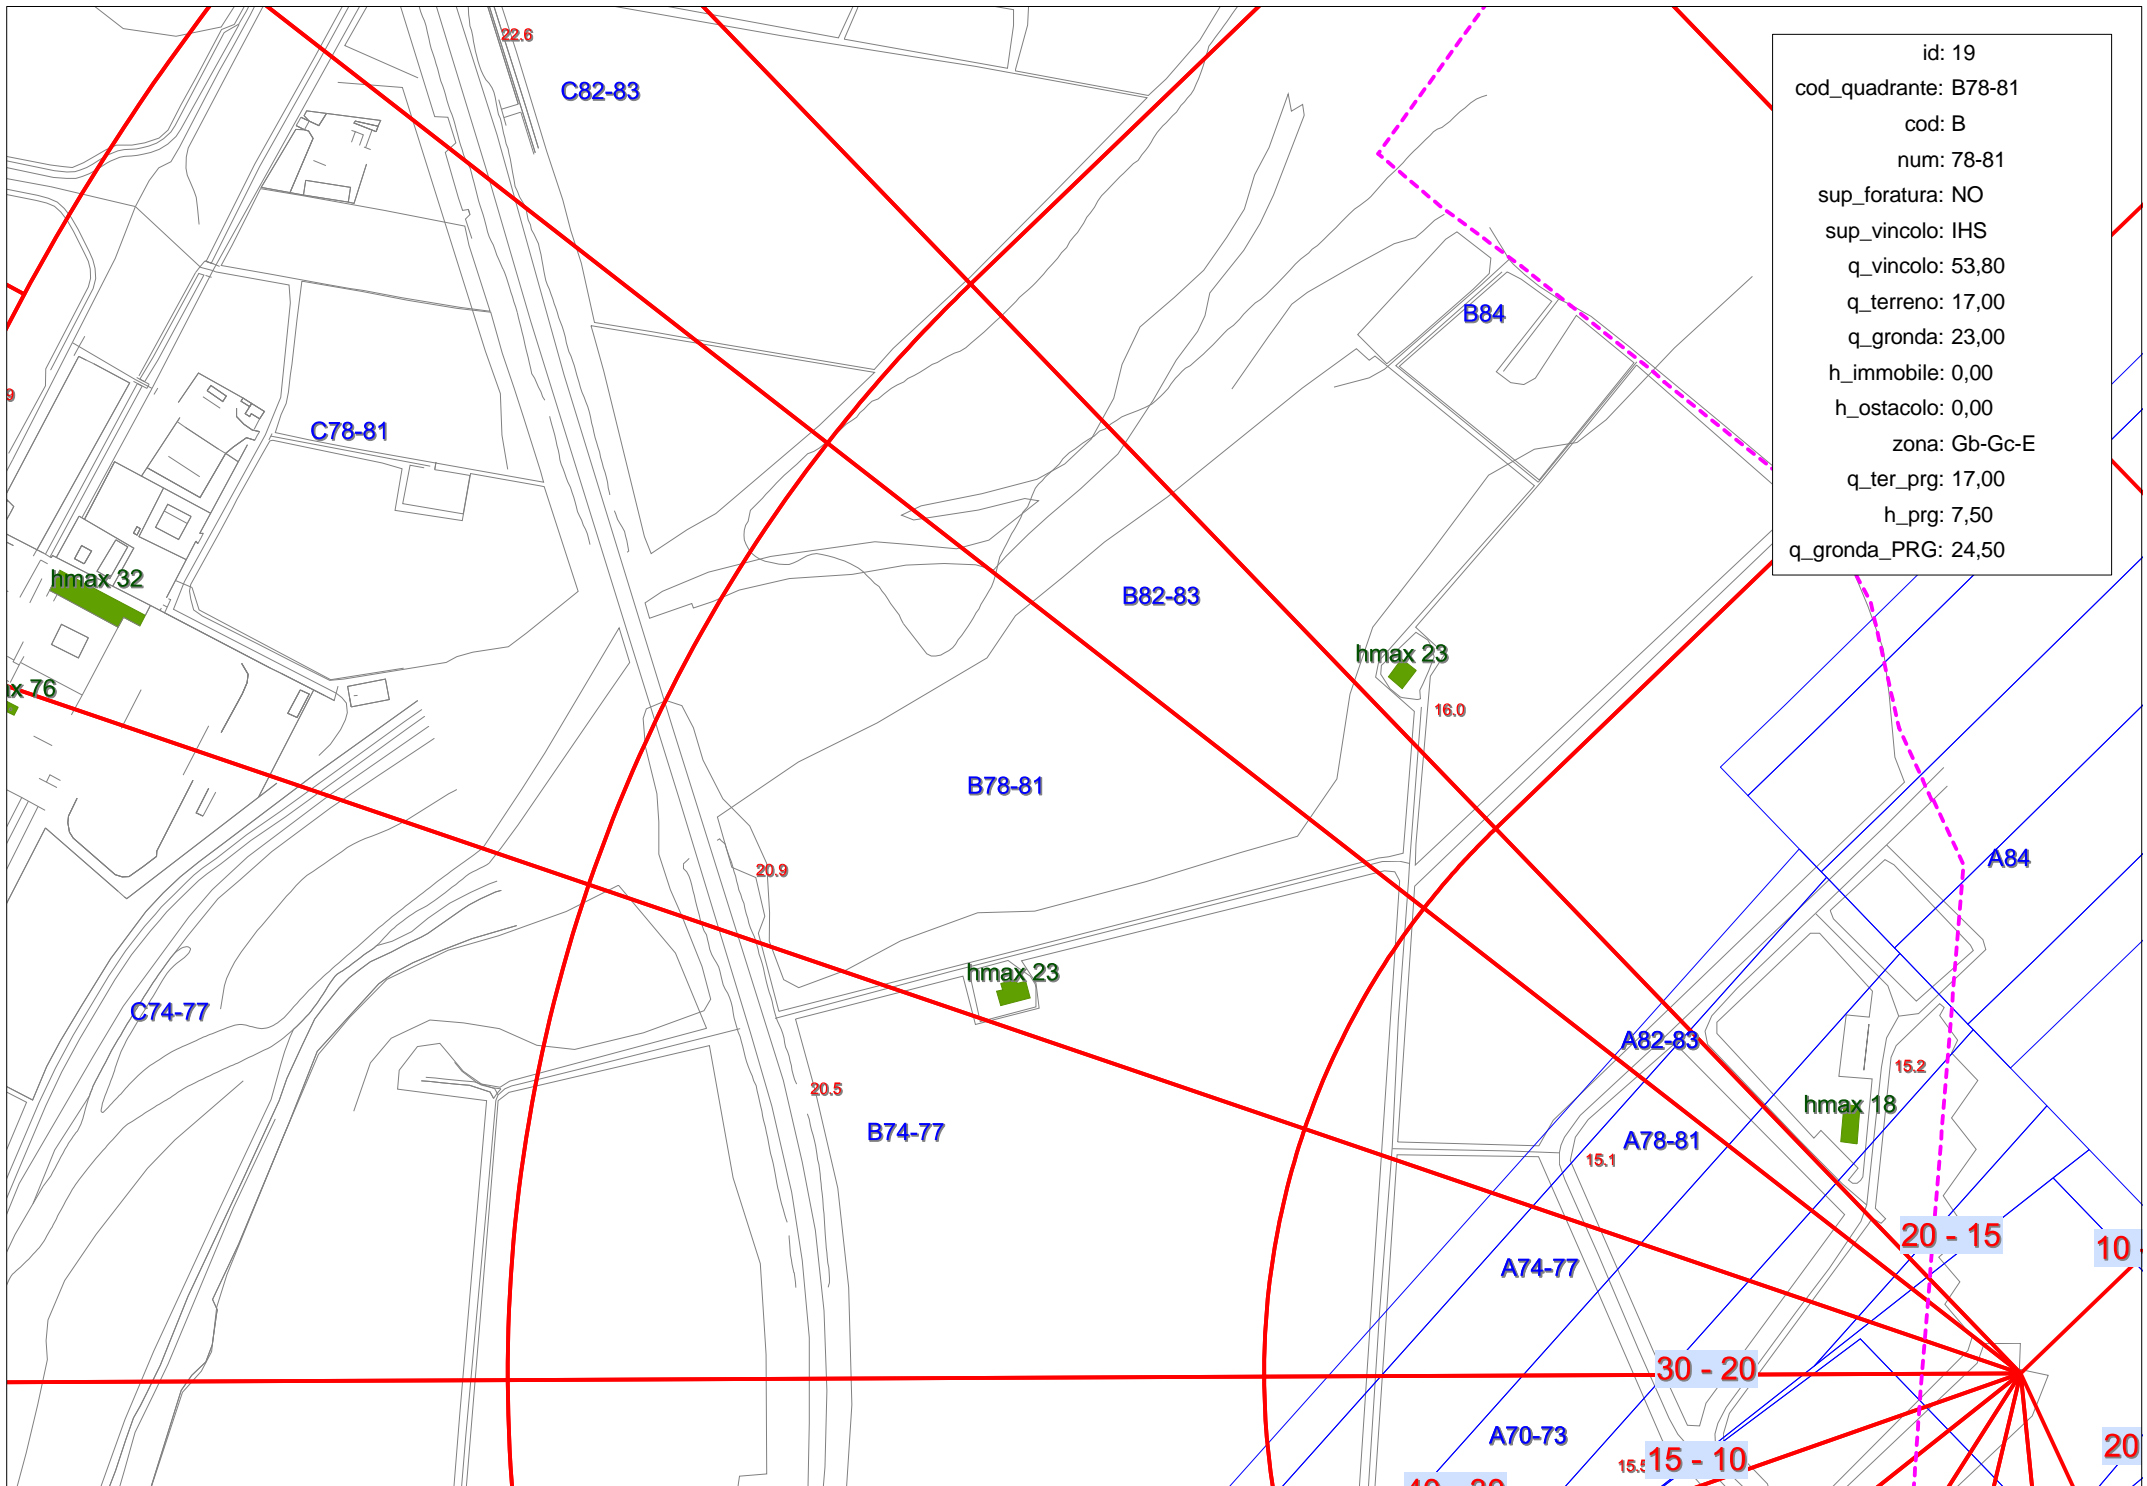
22.6
C82-83
id: 19
cod_quadrante: B78-81
cod: B
num: 78-81
sup_foratura: NO
sup_vincolo: IHS
q_vincolo: 53,80
q_terreno: 17,00
q_gronda: 23,00
h_immobile: 0,00
h_ostacolo: 0,00
zona: Gb-Gc-E
q_ter_prg: 17,00
h_prg: 7,50
q_gronda_PRG: 24,50
B84
9
C78-81
hmax 32
B82-83
hmax 23
16.0
x 76
B78-81
A84
20.9
hmax 23
C74-77
A82-83
15.2
20.5
hmax 18
B74-77
A78-81
15.1
20 - 15
10
A74-77
30 - 20
A70-73
15.5
15 - 10
20